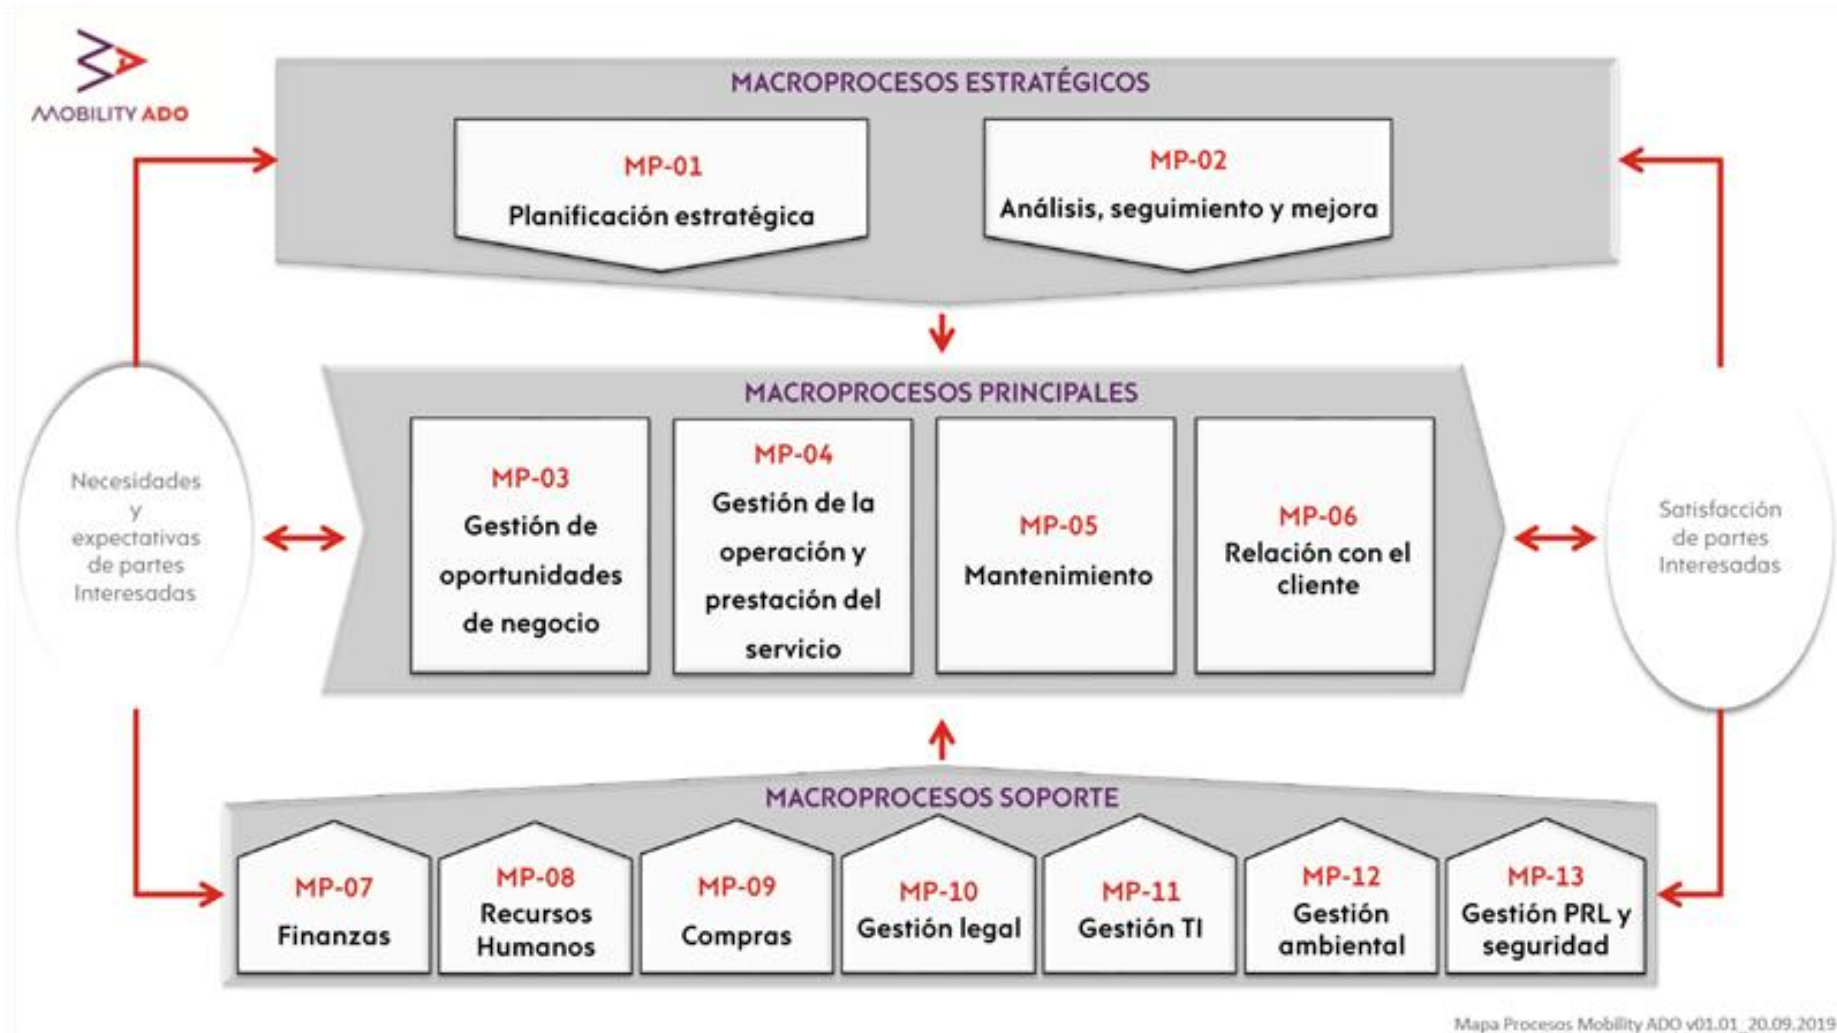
MOBILITY ADO

MACROPROCESOS ESTRATÉGICOS

MP-01
Planificación estratégica

MP-02
Análisis, seguimiento y mejora

MACROPROCESOS PRINCIPALES

Necesidades y expectativas de partes Interesadas

MP-03
Gestión de oportunidades de negocio

MP-04
Gestión de la operación y prestación del servicio

MP-05
Mantenimiento

MP-06
Relación con el cliente

Satisfacción de partes Interesadas

MACROPROCESOS SOPORTE

MP-07
Finanzas

MP-08
Recursos Humanos

MP-09
Compras

MP-10
Gestión legal

MP-11
Gestión TI

MP-12
Gestión ambiental

MP-13
Gestión PRL y seguridad

Mapa Procesos Mobility ADO v01.01_20.09.2019